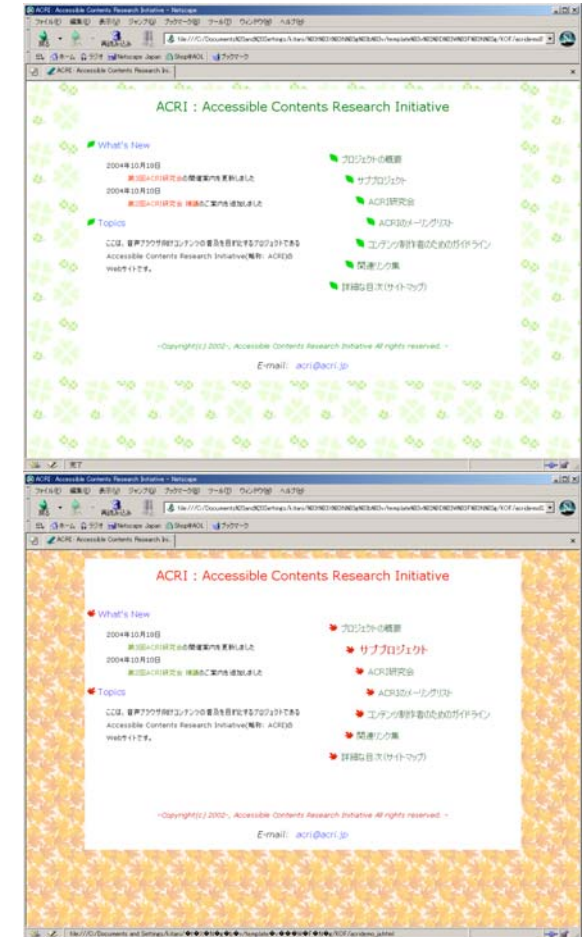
ACRI : Accessible Contents Research Initiative - Netscape
ファイル(F) 編集(E) 表示(V) ジャンプ(G) ブックマーク(B) ツール(T) ウィンドウ(W) ヘルプ(H)
戻る 進む 再読み込み
file:///C:/Documents%20and%20Settings/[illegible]
ホーム ラジオ Netscape Japan Shop@AOL ブックマーク
ACRI : Accessible Contents Research In...

ACRI : Accessible Contents Research Initiative

What's New

2004年10月19日
第3回ACRI研究会の開催案内を更新しました
2004年10月10日
第3回ACRI研究会 補講のご案内を追加しました

Topics

ここは、音声ブラウザ向けコンテンツの普及を目的とするプロジェクトである Accessible Contents Research Initiative(略称: ACRI)の Webサイトです。

プロジェクトの概要
サブプロジェクト
ACRI研究会
ACRIのメーリングリスト
コンテンツ制作者のためのガイドライン
関連リンク集
詳細な目次(サイトマップ)

~Copyright(c) 2002~, Accessible Contents Research Initiative All rights reserved. ~

E-mail: acri@acri.jp

完了

ACRI : Accessible Contents Research Initiative - Netscape
ファイル(F) 編集(E) 表示(V) ジャンプ(G) ブックマーク(B) ツール(T) ウィンドウ(W) ヘルプ(H)
戻る 進む 再読み込み
file:///C:/Documents%20and%20Settings/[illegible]
ホーム ラジオ Netscape Japan Shop@AOL ブックマーク
ACRI : Accessible Contents Research In...

ACRI : Accessible Contents Research Initiative

What's New

2004年10月19日
第3回ACRI研究会の開催案内を更新しました
2004年10月10日
第3回ACRI研究会 補講のご案内を追加しました

Topics

ここは、音声ブラウザ向けコンテンツの普及を目的とするプロジェクトである Accessible Contents Research Initiative(略称: ACRI)の Webサイトです。

プロジェクトの概要
サブプロジェクト
ACRI研究会
ACRIのメーリングリスト
コンテンツ制作者のためのガイドライン
関連リンク集
詳細な目次(サイトマップ)

~Copyright(c) 2002~, Accessible Contents Research Initiative All rights reserved. ~

E-mail: acri@acri.jp

file:///C:/Documents and Settings/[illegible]